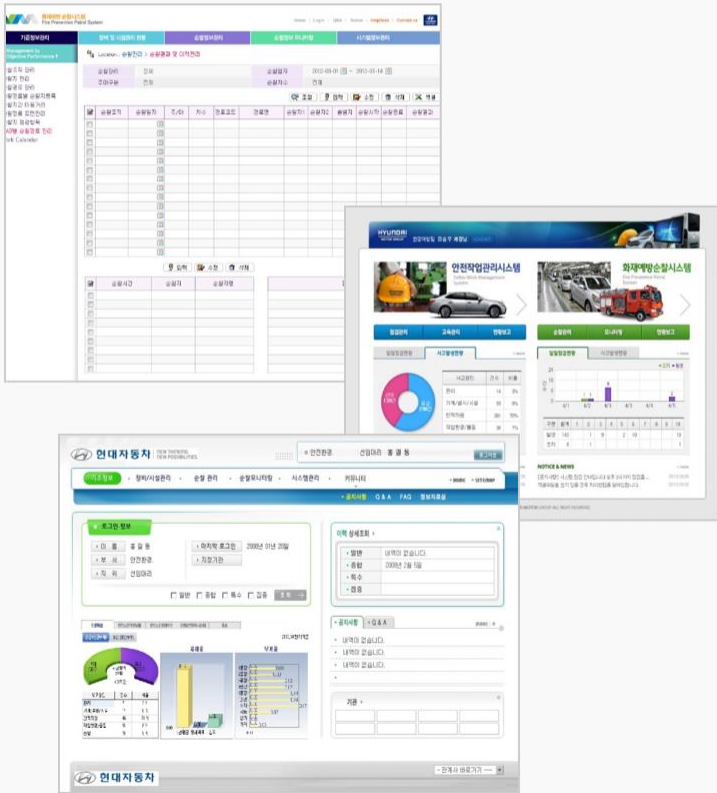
Fire Prevention Patrol System

기준정보관리

Management by Objective Performance

Location : 순찰관리 > 순찰결과 및 이력관리

순찰관리

순찰일자 2012-03-01 ~ 2012-03-14

조회 입력 수정 삭제 엑셀

순찰조직 순찰일자 조/반 차수

입력 수정 삭제

순찰시간 순찰자 순찰자명

HYUNDAI

안전작업관리시스템

화재예방순찰시스템

점검관리 교육관리 현황보고

순찰관리 모니터링 현황보고

일일점검현황 사고발생현황

NOTICE & NEWS

현대자동차

NEW THINKING NEW POSSIBILITIES

안전환경 선임대리 홍길동

기초정보 장비/시설관리 순찰관리 순찰모니터링 시스템관리 커뮤니티

공지사항 Q&A FAQ 정보자료실

로그인 정보

이름 홍길동

부서 안전환경

직위 선임대리

마지막 로그인 2008년 01월 28일

지정기관

일반 종합 특수 접종

이력 상세조회

일반 내역이 없습니다.

종합 2008년 2월 5일

특수

접종

공지사항 Q&A

내역이 없습니다.

내역이 없습니다.

내역이 없습니다.

기관

현대자동차

관계사 바로가기